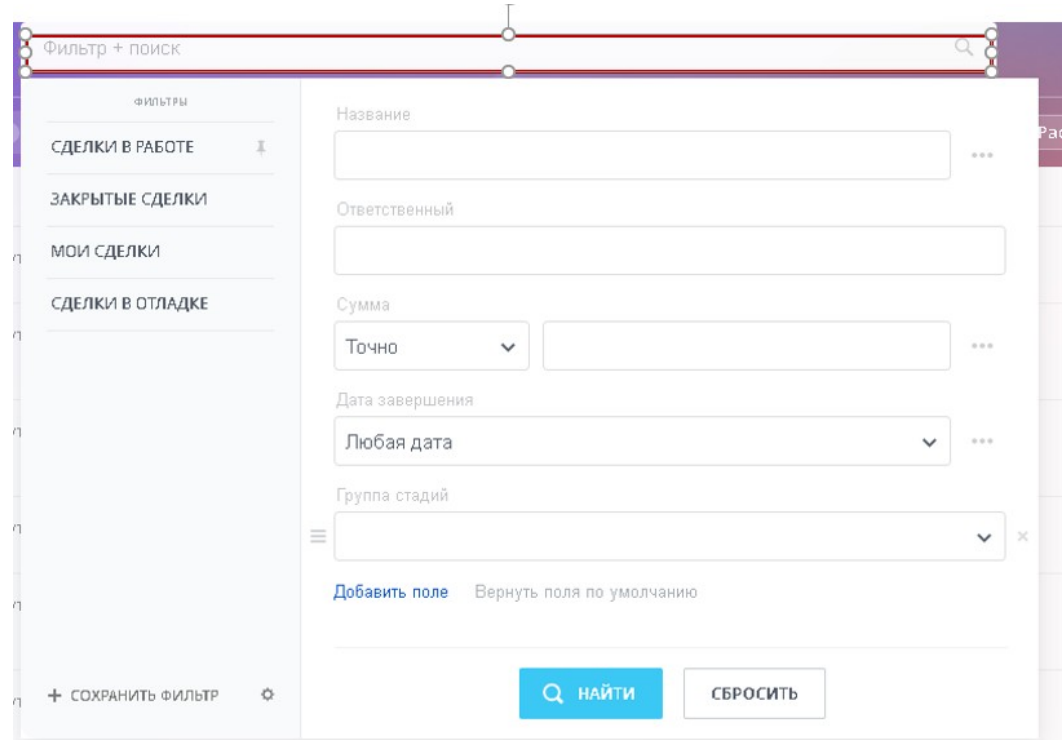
Фильтр + поиск

ФИЛЬТРЫ

СДЕЛКИ В РАБОТЕ

ЗАКРЫТЫЕ СДЕЛКИ

МОИ СДЕЛКИ

СДЕЛКИ В ОТЛАДКЕ

+ СОХРАНИТЬ ФИЛЬТР

Название

Ответственный

Сумма

Точно

Дата завершения

Любая дата

Группа стадий

Добавить поле Вернуть поля по умолчанию

НАЙТИ

СБРОСИТЬ

Ра